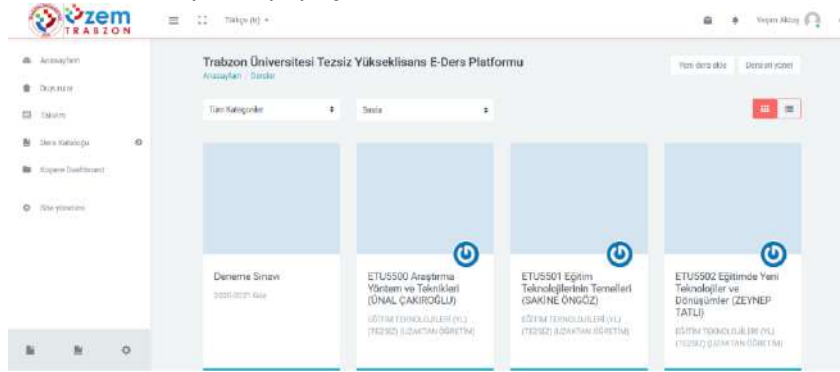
uzem TRABZON

Türkçe (tr)

Yeşim Aktaş

Anasayfam

Duyurular

Takvim

Ders Kataloğu

Kişisel Dashboard

Site yönetimi

Trabzon Üniversitesi Tezsiz Yükseklisans E-Ders Platformu

Anasayfam / Dersler

Yeni ders ekle

Dersleri yönet

Tüm Kategoriler

Sırala

Deneme Sınavı

2020-2021 Güz

ETU5500 Araştırma Yöntem ve Teknikleri (ÜNAL ÇAKIROĞLU)

EĞİTİM TEKNOLOJİLERİ (YL) (TEZSİZ) (UZAKTAN ÖĞRETİM)

ETU5501 Eğitim Teknolojilerinin Temelleri (SAKİNE ÖNGÖZ)

EĞİTİM TEKNOLOJİLERİ (YL) (TEZSİZ) (UZAKTAN ÖĞRETİM)

ETU5502 Eğitimde Yeni Teknolojiler ve Dönüşümler (ZEYNEP TATLI)

EĞİTİM TEKNOLOJİLERİ (YL) (TEZSİZ) (UZAKTAN ÖĞRETİM)